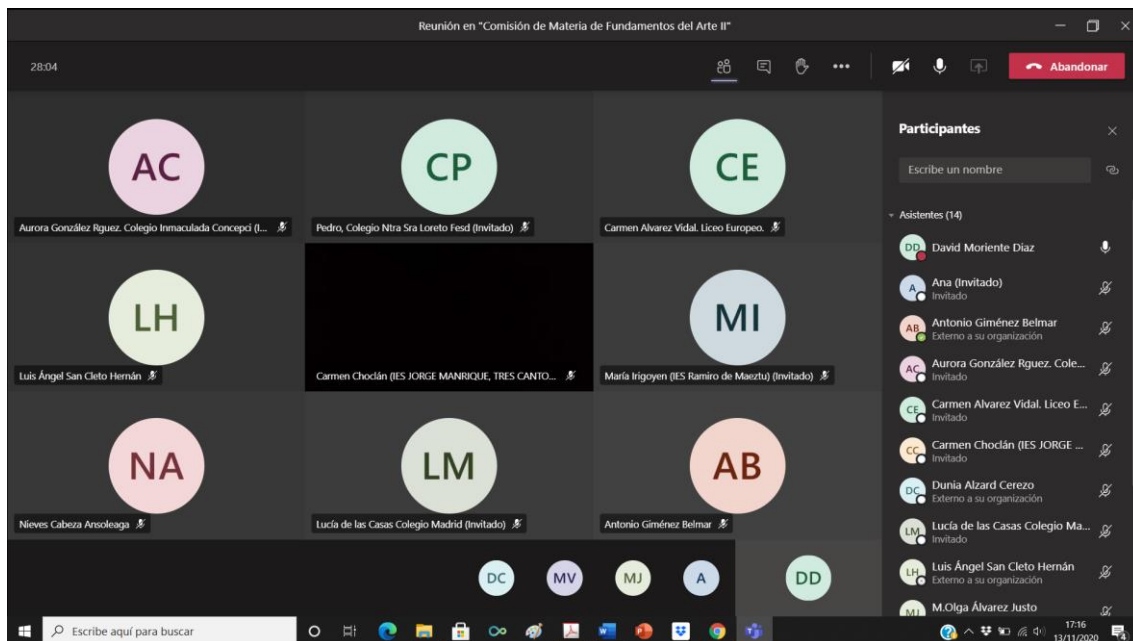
Reunión en "Comisión de Materia de Fundamentos del Arte II"

28:04

Abandonar

AC
Aurora González Rguez. Colegio Inmaculada Concepci (I...

CP
Pedro, Colegio Ntra Sra Loreto Fesd (Invitado)

CE
Carmen Alvarez Vidal. Liceo Europeo.

LH
Luis Ángel San Cleto Hernán

Carmen Choclán (IES JORGE MANRIQUE, TRES CANTO...

MI
María Irigoyen (IES Ramiro de Maeztu) (Invitado)

NA
Nieves Cabeza Ansoleaga

LM
Lucía de las Casas Colegio Madrid (Invitado)

AB
Antonio Giménez Belmar

DC MV MJ A DD

Participantes

Escribe un nombre

Asistentes (14)

DD David Moriente Diaz

A Ana (Invitado)
Invitado

AB Antonio Giménez Belmar
Externo a su organización

AC Aurora González Rguez. Cole...
Invitado

CE Carmen Alvarez Vidal. Liceo E...
Invitado

CC Carmen Choclán (IES JORGE ...
Invitado

DC Dunia Alzard Cerezo
Externo a su organización

LM Lucía de las Casas Colegio Ma...
Invitado

LH Luis Ángel San Cleto Hernán
Externo a su organización

MJ M.Olga Álvarez Justo

Escribe aquí para buscar

17:16
13/11/2020